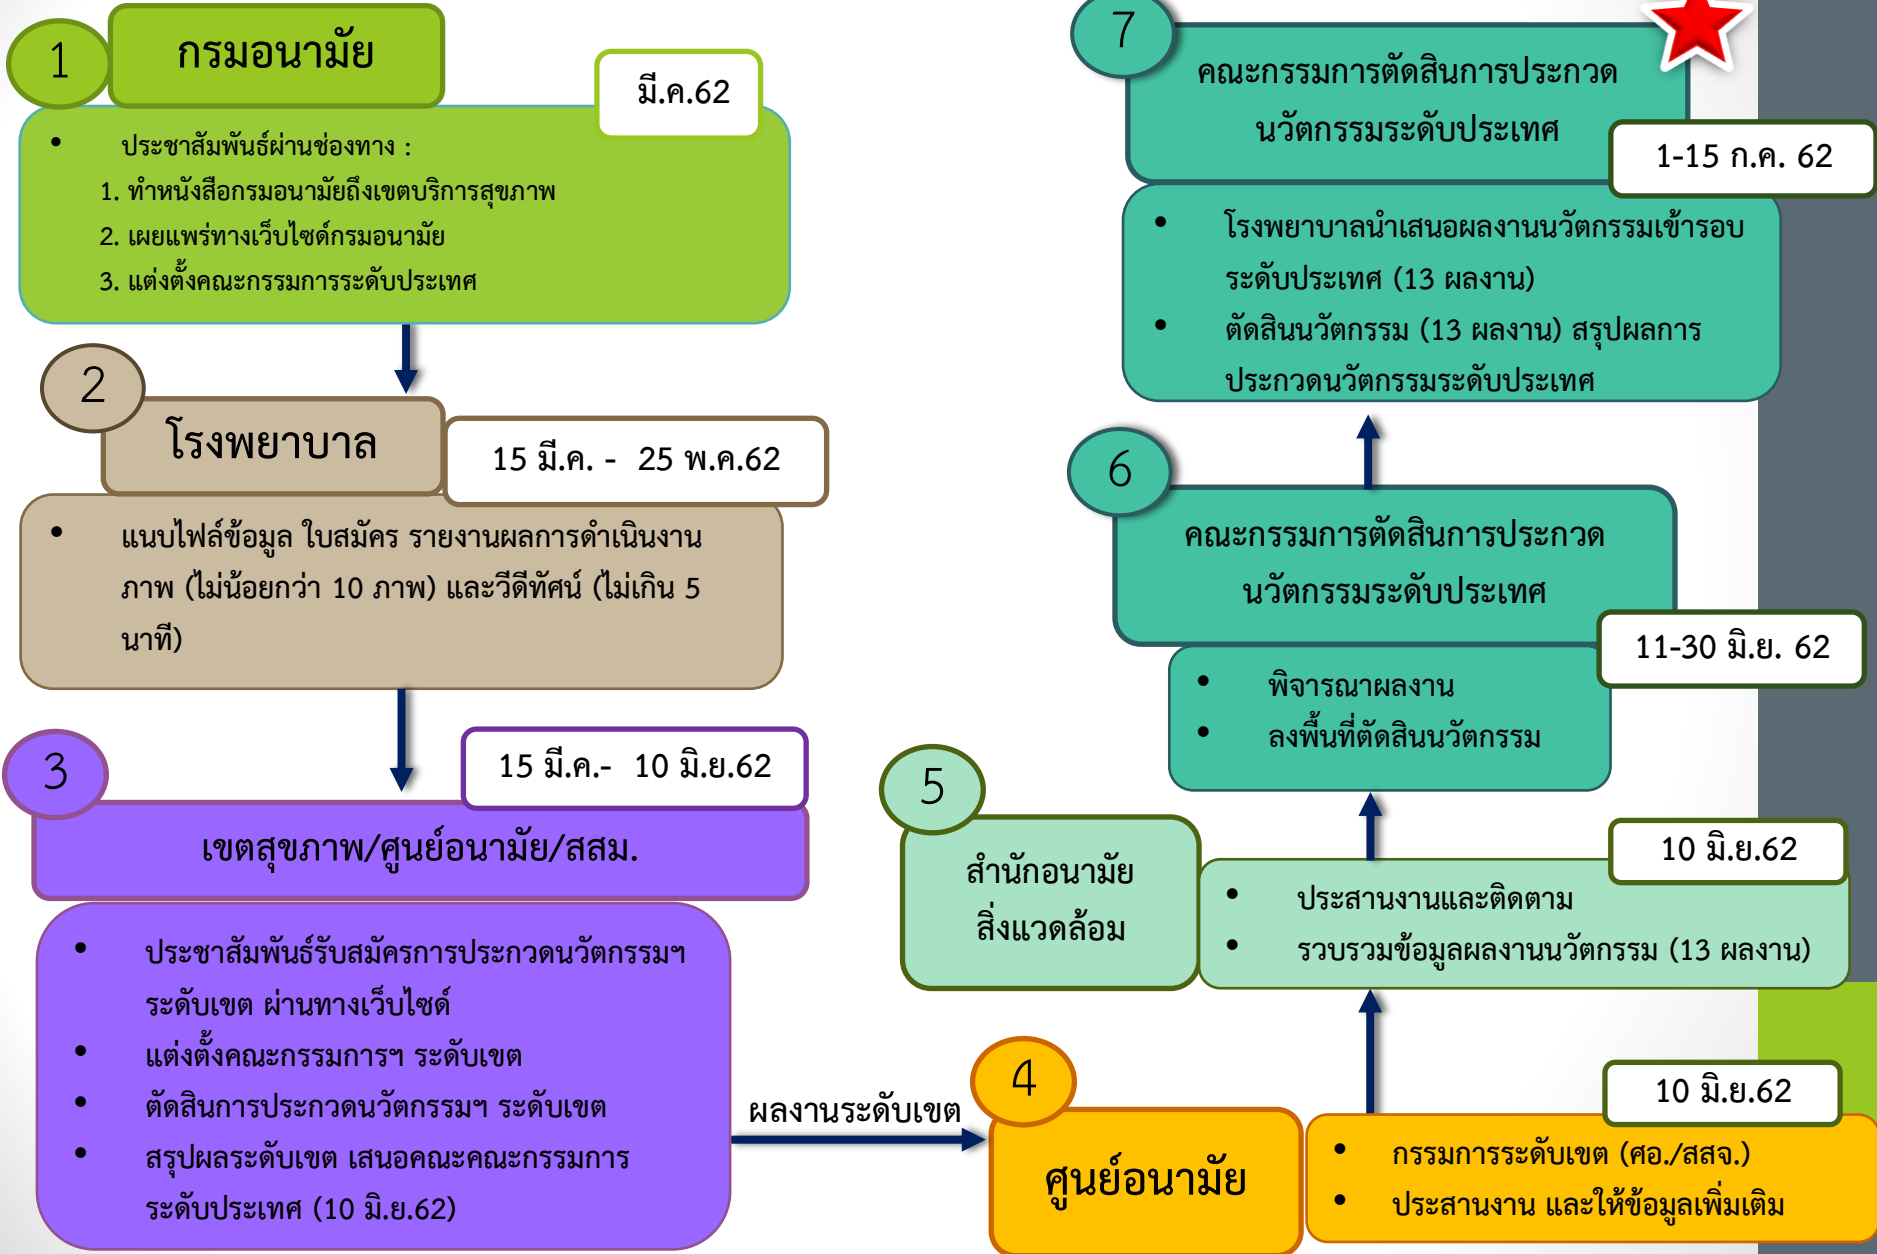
1
กรมอนามัย
มี.ค.62
• ประชาสัมพันธ์ผ่านช่องทาง :
1. ทำหนังสือกรมอนามัยถึงเขตบริการสุขภาพ
2. เผยแพร่ทางเว็บไซต์กรมอนามัย
3. แต่งตั้งคณะกรรมการระดับประเทศ

2
โรงพยาบาล
15 มี.ค. - 25 พ.ค.62
• แนบไฟล์ข้อมูล ใบสมัคร รายงานผลการดำเนินงาน ภาพ (ไม่น้อยกว่า 10 ภาพ) และวีดีทัศน์ (ไม่เกิน 5 นาที)

3
15 มี.ค.- 10 มิ.ย.62
เขตสุขภาพ/ศูนย์อนามัย/สสม.
• ประชาสัมพันธ์รับสมัครการประกวดนวัตกรรมฯ ระดับเขต ผ่านทางเว็บไซต์
• แต่งตั้งคณะกรรมการฯ ระดับเขต
• ตัดสินการประกวดนวัตกรรมฯ ระดับเขต
• สรุปผลระดับเขต เสนอคณะคณะกรรมการ ระดับประเทศ (10 มิ.ย.62)

ผลงานระดับเขต

4
ศูนย์อนามัย
10 มิ.ย.62
• กรรมการระดับเขต (ศอ./สสจ.)
• ประสานงาน และให้ข้อมูลเพิ่มเติม

5
สำนักอนามัยสิ่งแวดล้อม
10 มิ.ย.62
• ประสานงานและติดตาม
• รวบรวมข้อมูลผลงานนวัตกรรม (13 ผลงาน)

6
คณะกรรมการตัดสินการประกวดนวัตกรรมระดับประเทศ
11-30 มิ.ย. 62
• พิจารณาผลงาน
• ลงพื้นที่ตัดสินนวัตกรรม

7
คณะกรรมการตัดสินการประกวดนวัตกรรมระดับประเทศ
1-15 ก.ค. 62
• โรงพยาบาลนำเสนอผลงานนวัตกรรมเข้ารอบระดับประเทศ (13 ผลงาน)
• ตัดสินนวัตกรรม (13 ผลงาน) สรุปผลการประกวดนวัตกรรมระดับประเทศ